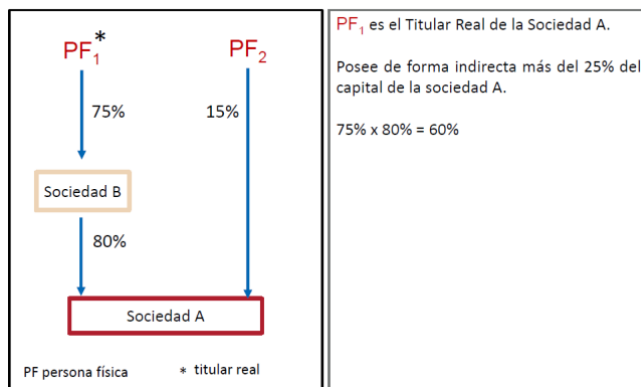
$PF_1$*

$PF_2$

75%

15%

Sociedad B

80%

Sociedad A

PF persona física

* titular real

$PF_1$ es el Titular Real de la Sociedad A.

Posee de forma indirecta más del 25% del capital de la sociedad A.

75% x 80% = 60%